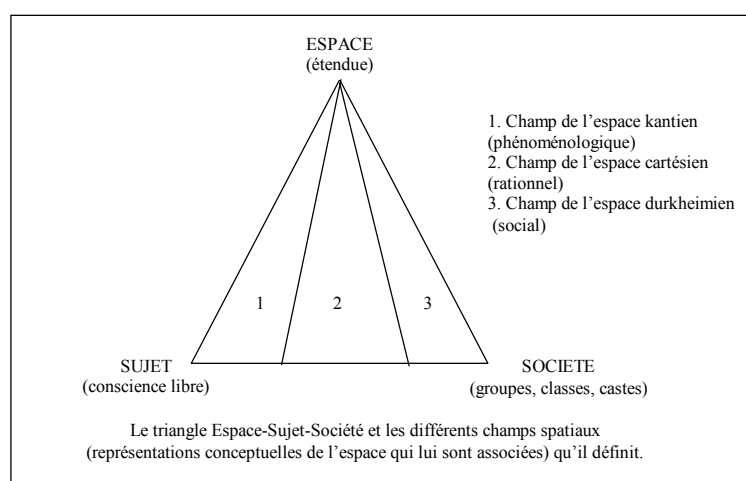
ESPACE
(étendue)

1. Champ de l'espace kantien (phénoménologique)
2. Champ de l'espace cartésien (rationnel)
3. Champ de l'espace durkheimien (social)

1

2

3

SUJET
(conscience libre)

SOCIETE
(groupes, classes, castes)

Le triangle Espace-Sujet-Société et les différents champs spatiaux (représentations conceptuelles de l'espace qui lui sont associées) qu'il définit.